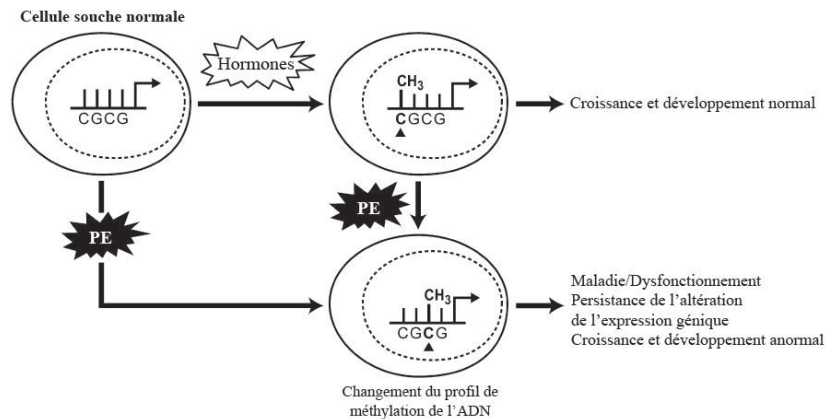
Cellule souche normale

Hormones

CGCG

$CH_3$

CGCG

Croissance et développement normal

PE

PE

$CH_3$

CGCG

Maladie/Dysfonctionnement
Persistance de l'altération de l'expression génique
Croissance et développement anormal

Changement du profil de méthylation de l'ADN